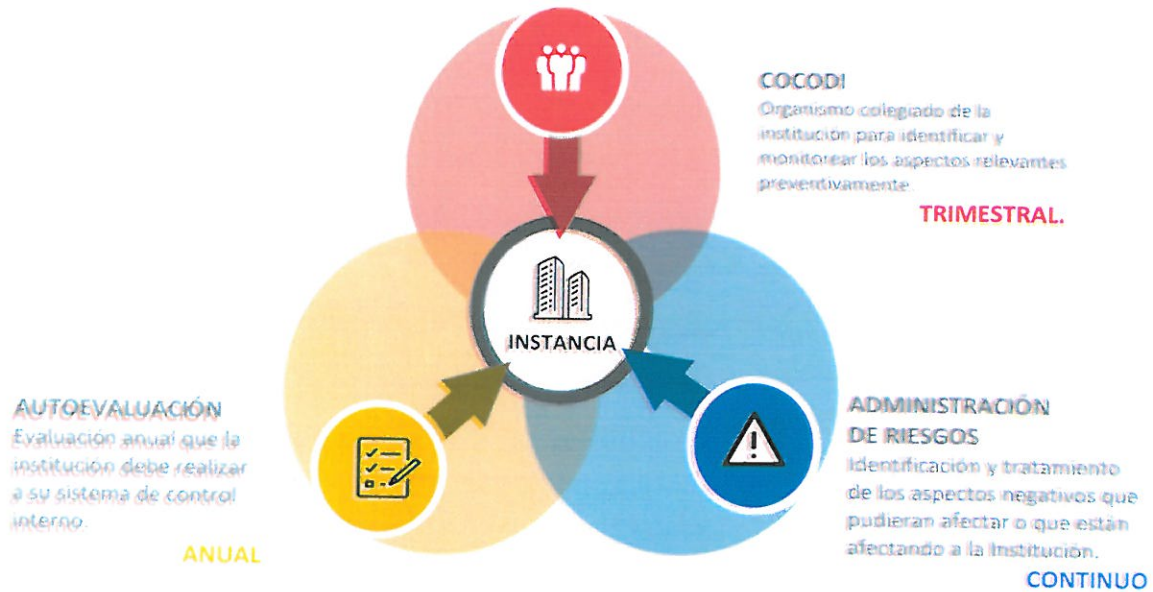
COCODI
Organismo colegiado de la institución para identificar y monitorear los aspectos relevantes preventivamente.
TRIMESTRAL.

INSTANCIA

AUTOEVALUACIÓN
Evaluación anual que la institución debe realizar a su sistema de control interno.
ANUAL

ADMINISTRACIÓN DE RIESGOS
Identificación y tratamiento de los aspectos negativos que pudieran afectar o que están afectando a la Institución.
CONTINUO